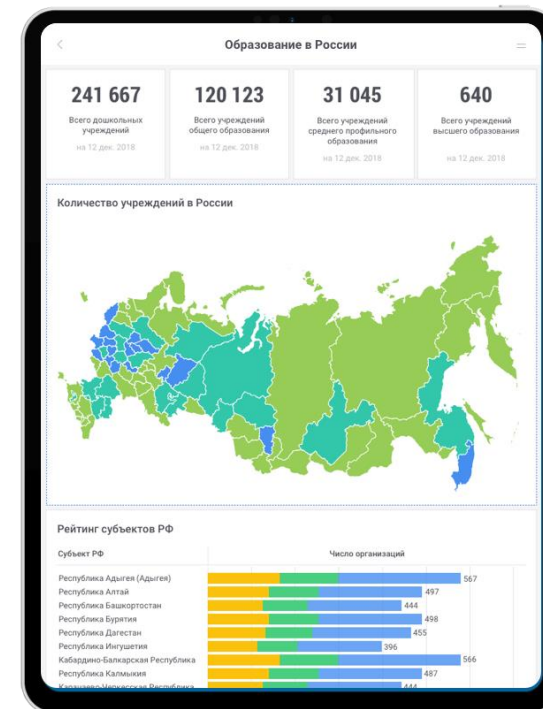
Образование в России

241 667
Всего дошкольных учреждений
на 12 дек. 2018

120 123
Всего учреждений общего образования
на 12 дек. 2018

31 045
Всего учреждений среднего профильного образования
на 12 дек. 2018

640
Всего учреждений высшего образования
на 12 дек. 2018

Количество учреждений в России

Рейтинг субъектов РФ

| Субъект РФ | Число организаций |
|---|---|
| Республика Адыгея (Адыгея) | 567 |
| Республика Алтай | 497 |
| Республика Башкортостан | 444 |
| Республика Бурятия | 498 |
| Республика Дагестан | 455 |
| Республика Ингушетия | 396 |
| Кабардино-Балкарская Республика | 566 |
| Республика Калмыкия | 487 |
| Карачаево-Черкесская Республика | 444 |